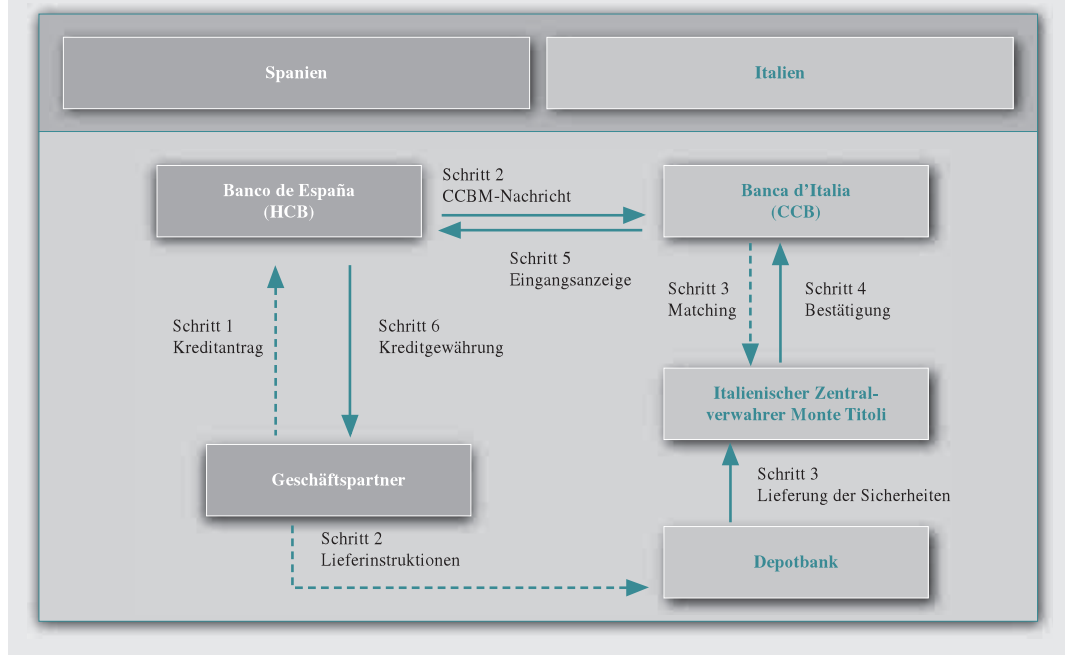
Spanien

Italien

Banco de España (HCB)

Schritt 2
CCBM-Nachricht

Banca d’Italia (CCB)

Schritt 5
Eingangsanzeige

Schritt 1
Kreditantrag

Schritt 6
Kreditgewährung

Schritt 3
Matching

Schritt 4
Bestätigung

Italienischer Zentralverwahrer Monte Titoli

Geschäftspartner

Schritt 3
Lieferung der Sicherheiten

Schritt 2
Lieferinstruktionen

Depotbank